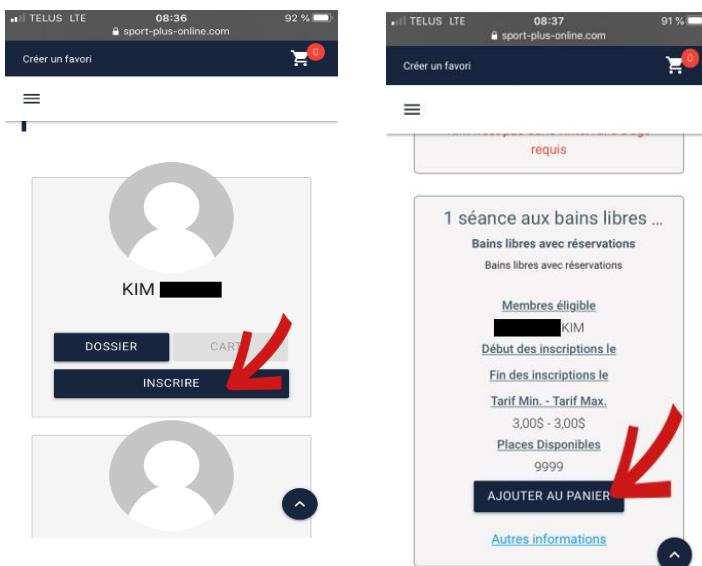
TELUS LTE 08:36 92 %
sport-plus-online.com
Créer un favori
0

KIM

DOSSIER
CART
INSCRIRE

TELUS LTE 08:37 91 %
sport-plus-online.com
Créer un favori
0

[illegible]
requis

1 séance aux bains libres ...
Bains libres avec réservations
Bains libres avec réservations

Membres éligible
KIM
Début des inscriptions le
Fin des inscriptions le
Tarif Min. - Tarif Max.
3,00$ - 3,00$
Places Disponibles
9999
AJOUTER AU PANIER
Autres informations